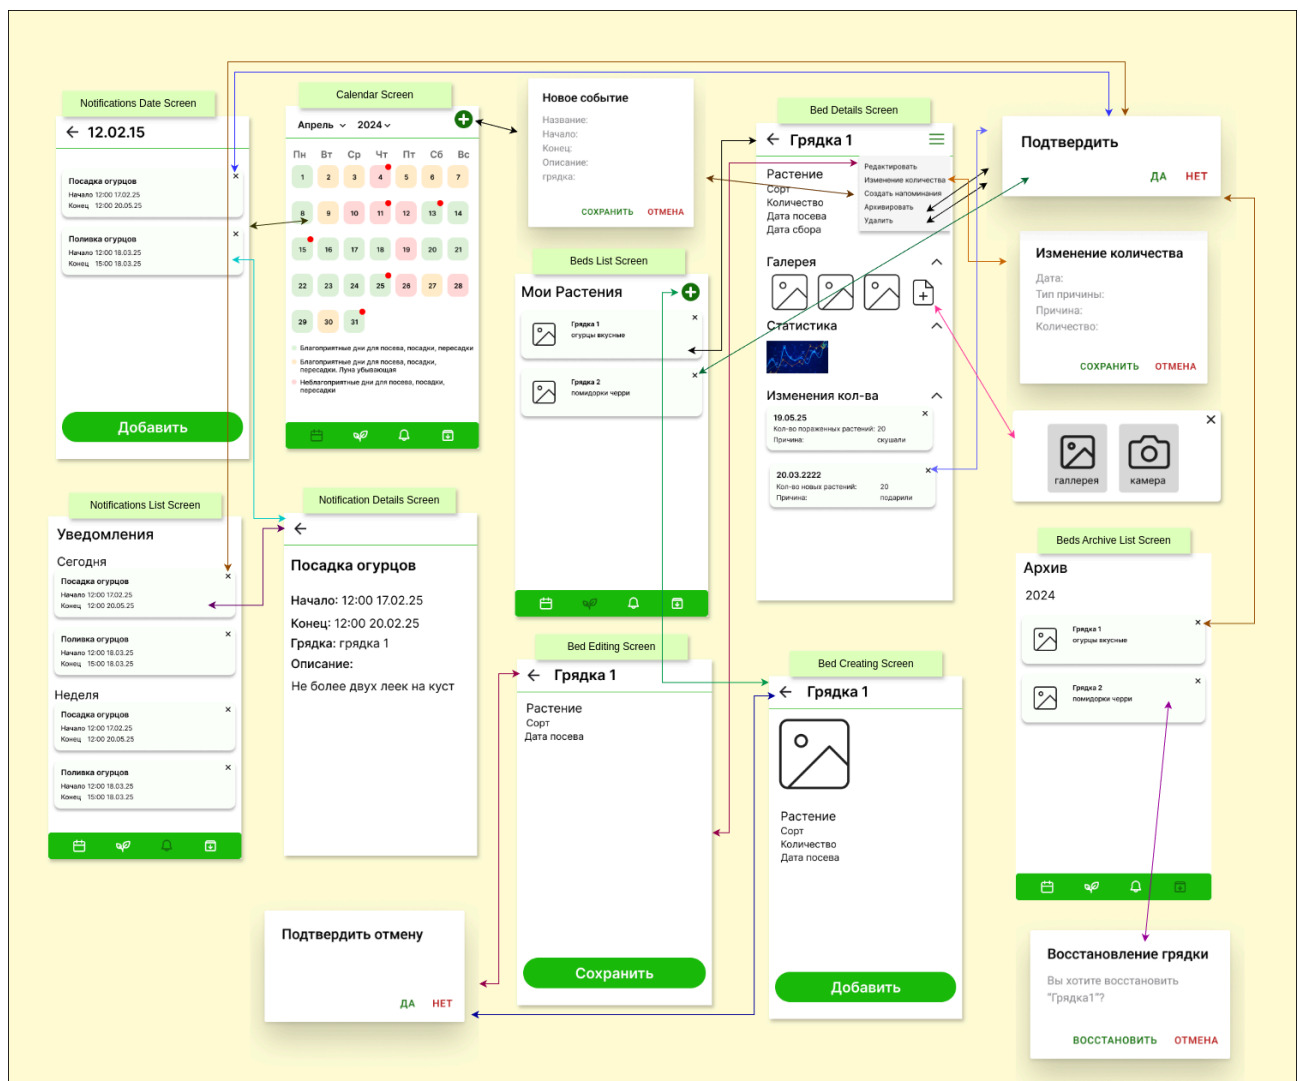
Notifications Date Screen

12.02.15

Посадка огурцов
Начало 12:00 17.02.25
Конец 12:00 20.05.25

Поливка огурцов
Начало 12:00 18.03.25
Конец 15:00 18.03.25

Добавить

Calendar Screen

Апрель 2024

| Пн | Вт | Ср | Чт | Пт | Сб | Вс |
|---|---|---|---|---|---|---|
| 1 | 2 | 3 | 4 | 5 | 6 | 7 |
| 8 | 9 | 10 | 11 | 12 | 13 | 14 |
| 15 | 16 | 17 | 18 | 19 | 20 | 21 |
| 22 | 23 | 24 | 25 | 26 | 27 | 28 |
| 29 | 30 | 31 | | | | |

Благоприятные дни для посева, посадки, пересадки
Благоприятные дни для посева, посадки, пересадки. Луна убывающая
Неблагоприятные дни для посева, посадки, пересадки

Новое событие
Название:
Начало:
Конец:
Описание:
грядка:
СОХРАНИТЬ ОТМЕНА

Bed Details Screen

Грядка 1

Растение
Сорт
Количество
Дата посева
Дата сбора

Редактировать
Изменение количества
Создать напоминание
Архивировать
Удалить

Галерея

Статистика

Изменения кол-ва

19.05.25
Кол-во пораженных растений: 20
Причина: скушали

20.03.2222
Кол-во новых растений: 20
Причина: подарили

Подтвердить
ДА НЕТ

Изменение количества
Дата:
Тип причины:
Причина:
Количество:
СОХРАНИТЬ ОТМЕНА

галлерея камера

Beds List Screen

Мои Растения

Грядка 1
огурцы вкусные

Грядка 2
помидорки черри

Notifications List Screen

Уведомления
Сегодня

Посадка огурцов
Начало 12:00 17.02.25
Конец 12:00 20.05.25

Поливка огурцов
Начало 12:00 18.03.25
Конец 15:00 18.03.25

Неделя

Посадка огурцов
Начало 12:00 17.02.25
Конец 12:00 20.05.25

Поливка огурцов
Начало 12:00 18.03.25
Конец 15:00 18.03.25

Notification Details Screen

Посадка огурцов
Начало: 12:00 17.02.25
Конец: 12:00 20.02.25
Грядка: грядка 1
Описание:
Не более двух леек на куст

Bed Editing Screen

Грядка 1
Растение
Сорт
Дата посева

Сохранить

Bed Creating Screen

Грядка 1
Растение
Сорт
Количество
Дата посева

Добавить

Beds Archive List Screen

Архив
2024

Грядка 1
огурцы вкусные

Грядка 2
помидорки черри

Подтвердить отмену
ДА НЕТ

Восстановление грядки
Вы хотите восстановить "Грядка1"?
ВОССТАНОВИТЬ ОТМЕНА